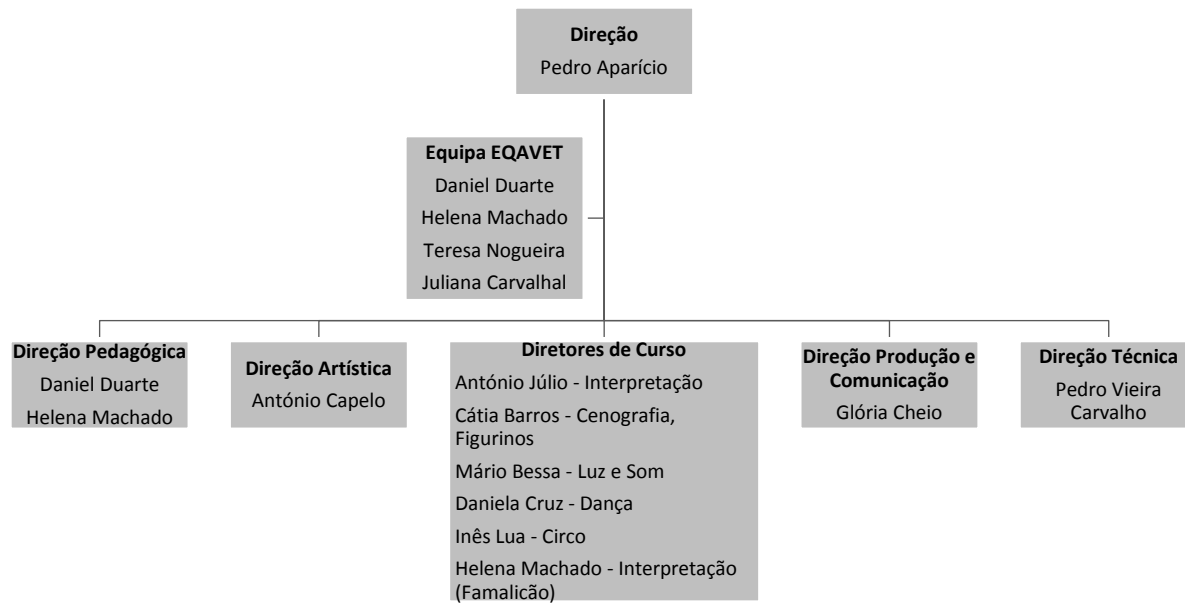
Direção
Pedro Aparício

Equipa EQAVET
Daniel Duarte
Helena Machado
Teresa Nogueira
Juliana Carvalhal

Direção Pedagógica
Daniel Duarte
Helena Machado

Direção Artística
António Capelo

Diretores de Curso
António Júlio - Interpretação
Cátia Barros - Cenografia, Figurinos
Mário Bessa - Luz e Som
Daniela Cruz - Dança
Inês Lua - Circo
Helena Machado - Interpretação (Famalicão)

Direção Produção e Comunicação
Glória Cheio

Direção Técnica
Pedro Vieira Carvalho